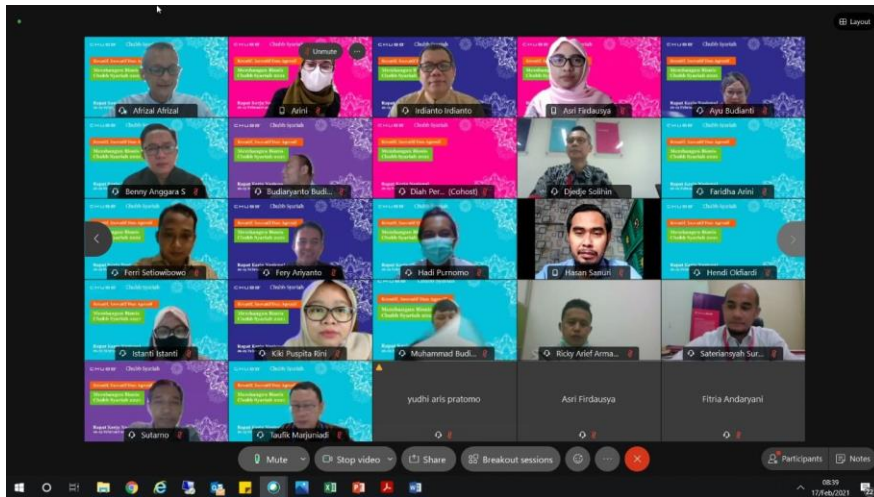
Layout

Unmute

Afrizal Afrizal
Arini
Indianto Indianto
Asri Firdausya
Ayu Budianti
Benny Anggara S
Budiaryanto Budi...
Diah Per... (Cohost)
Djedje Solihin
Faridha Arini
Ferri Setiowibowo
Fery Ariyanto
Hadi Purnomo
Hasan Samiri
Hendi Okfiardi
Istanti Istanti
Kiki Puspita Rini
Muhammad Budi...
Ricky Arief Arma...
Sateriansyah Sur...
Sutarno
Taufik Marjuniadi
yudhi aris pratomo
Asri Firdausya
Fitria Andaryani

Mute
Stop video
Share
Breakout sessions
Participants
Notes

08:39
17/Feb/2021